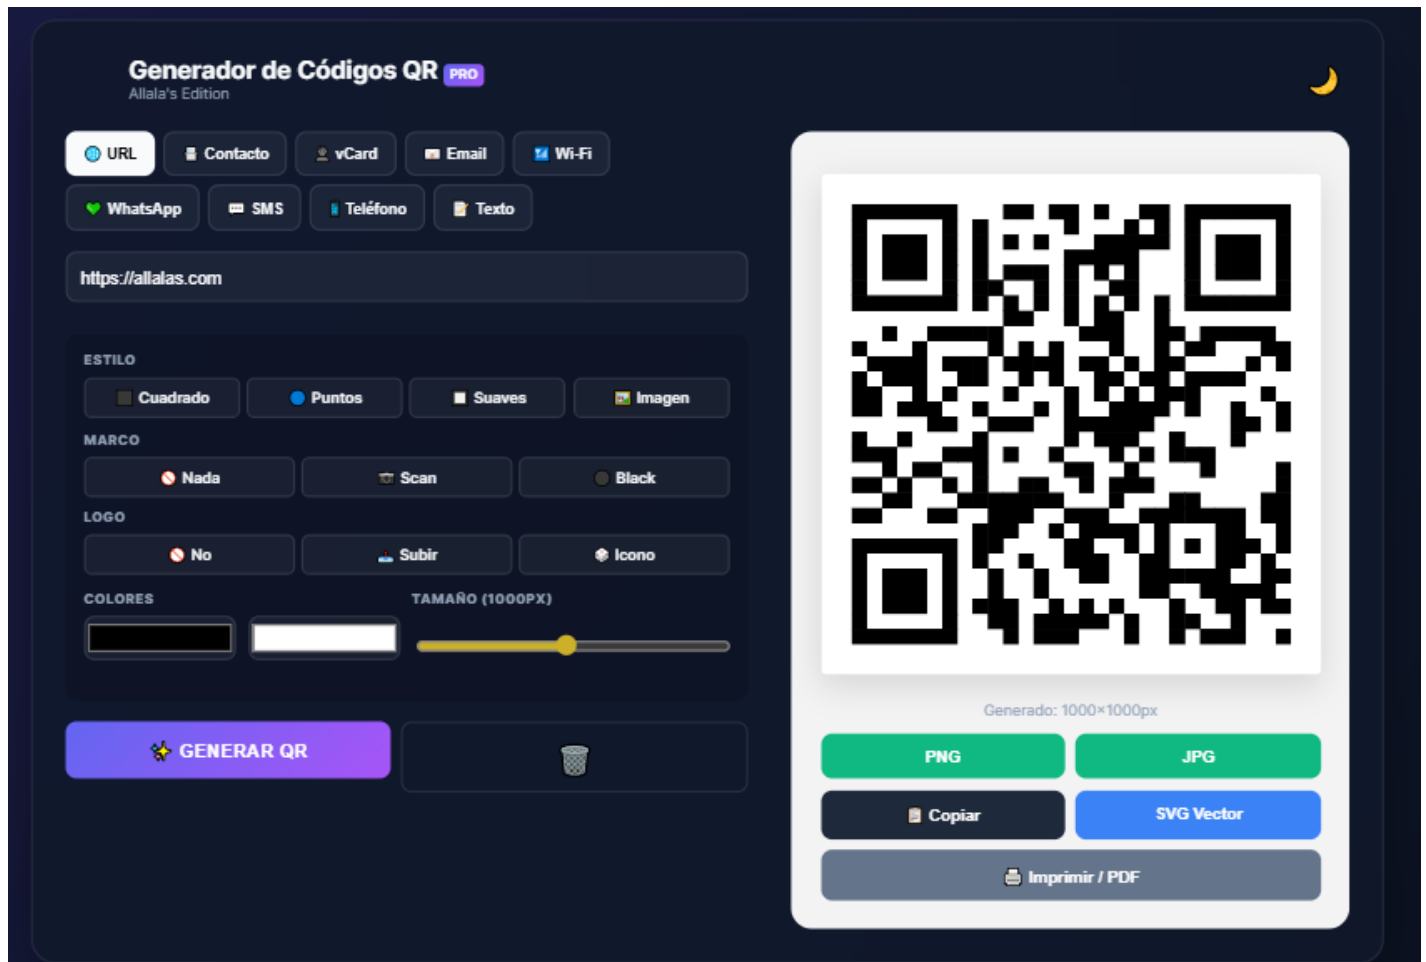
Generador de Códigos QR PRO
Allala's Edition

URL Contacto vCard Email Wi-Fi
WhatsApp SMS Teléfono Texto

https://allalas.com

ESTILO
Cuadrado Puntos Suaves Imagen

MARCO
Nada Scan Black

LOGO
No Subir Icono

COLORES
TAMAÑO (1000PX)

GENERAR QR

Generado: 1000×1000px

PNG JPG
Copiar SVG Vector
Imprimir / PDF